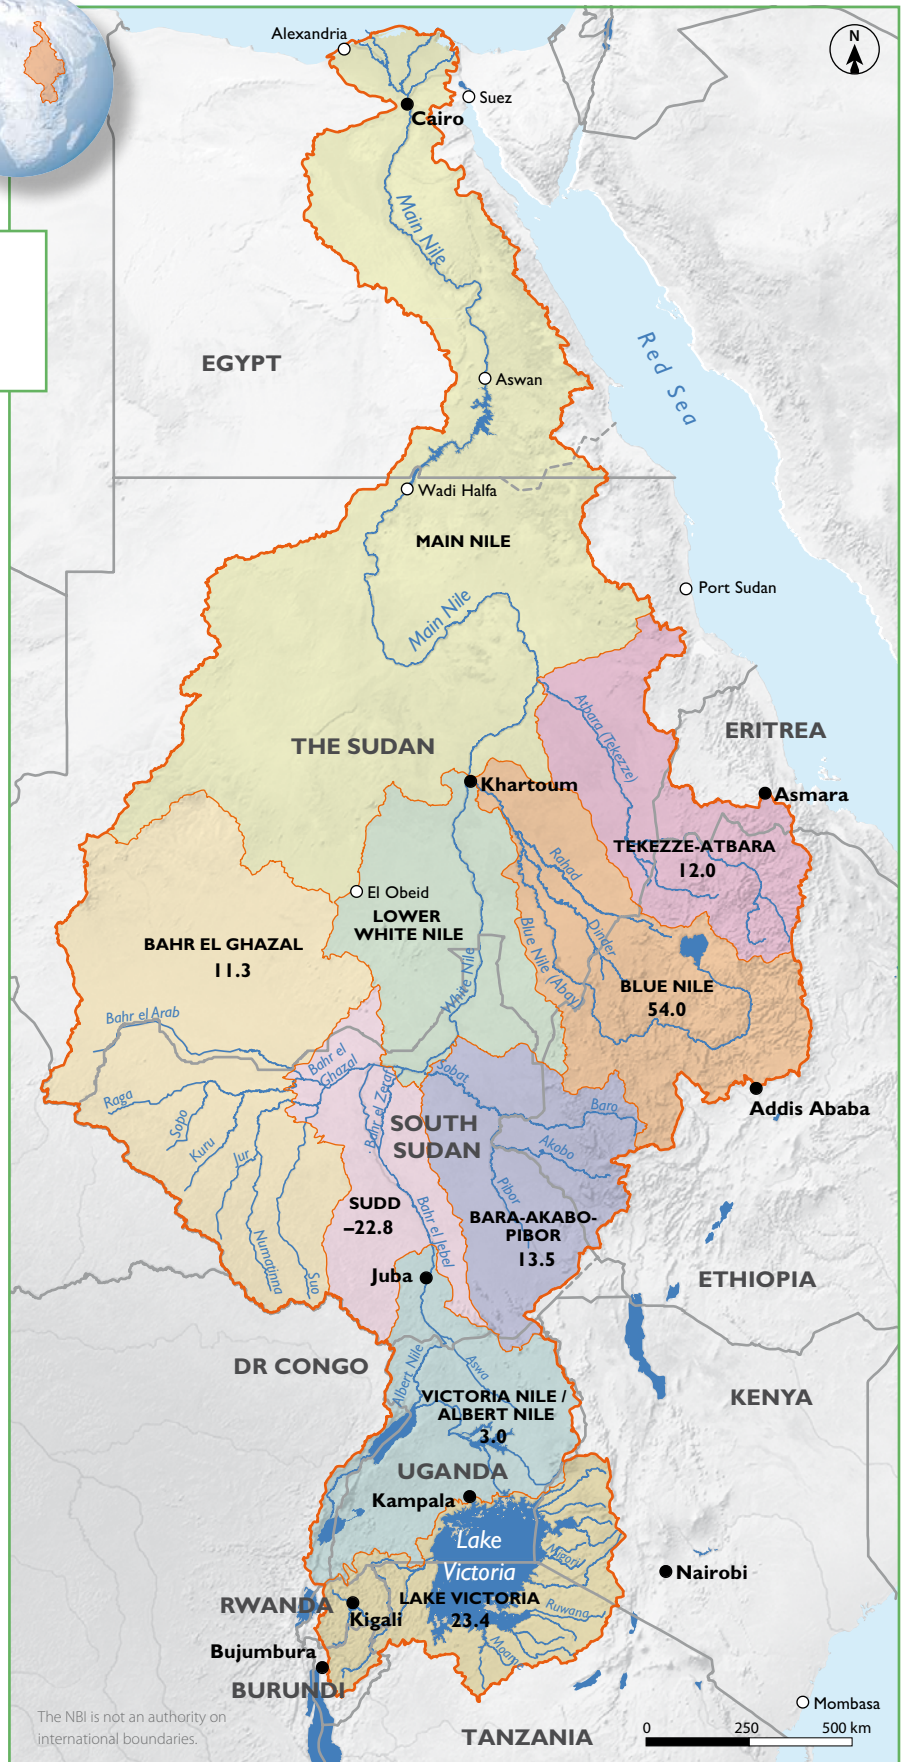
N

Alexandria
Cairo
Suez
Main Nile
EGYPT
Red Sea
Aswan
Wadi Halfa
MAIN NILE
Port Sudan
Main Nile
ERITREA
Atbara (Tekezze)
THE SUDAN
Khartoum
Asmara
Rahad
TEKEZZE-ATBARA
12.0
El Obeid
LOWER WHITE NILE
BAHR EL GHAZAL
11.3
Dinder
Blue Nile (Abay)
White Nile
BLUE NILE
54.0
Bahr el Arab
Bahr el Ghazal
Sobat
Addis Ababa
Raga
Bahr el Zeraf
SOUTH SUDAN
Baro
Sopo
Kuru
Jur
Akobo
Pibor
SUDD
–22.8
Bahr el Jebel
BARA-AKABO-PIBOR
13.5
Numatinna
Sue
Juba
ETHIOPIA
DR CONGO
Albert Nile
Aswa
VICTORIA NILE / ALBERT NILE
3.0
KENYA
UGANDA
Kampala
Lake Victoria
Mara
Nairobi
RWANDA
Kigali
LAKE VICTORIA
23.4
Ruwana
Bujumbura
BURUNDI
Mombasa
The NBI is not an authority on international boundaries.
TANZANIA
0
250
500 km